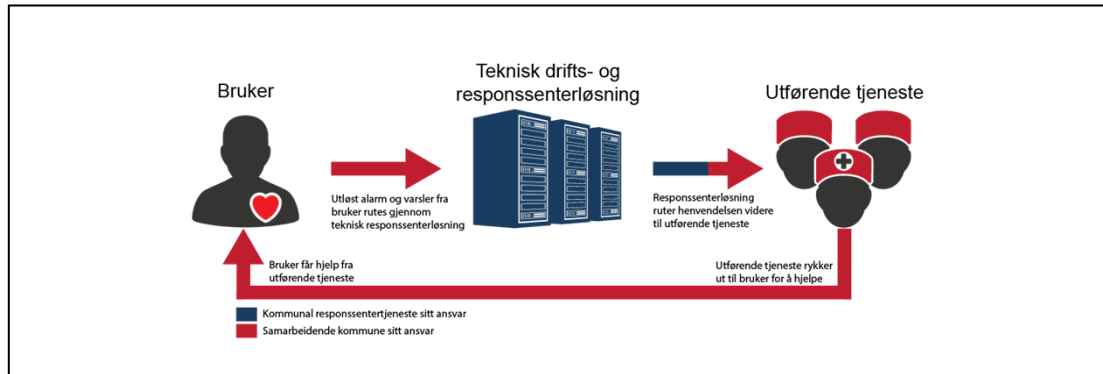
Bruker

Teknisk drifts- og responssenterløsning

Utførende tjeneste

Utløst alarm og varsler fra bruker rutes gjennom teknisk responssenterløsning

Responssenterløsning ruter henvendelsen videre til utførende tjeneste

Bruker får hjelp fra utførende tjeneste

Utførende tjeneste rykker ut til bruker for å hjelpe

Kommunal responssentertjeneste sitt ansvar

Samarbeidende kommune sitt ansvar